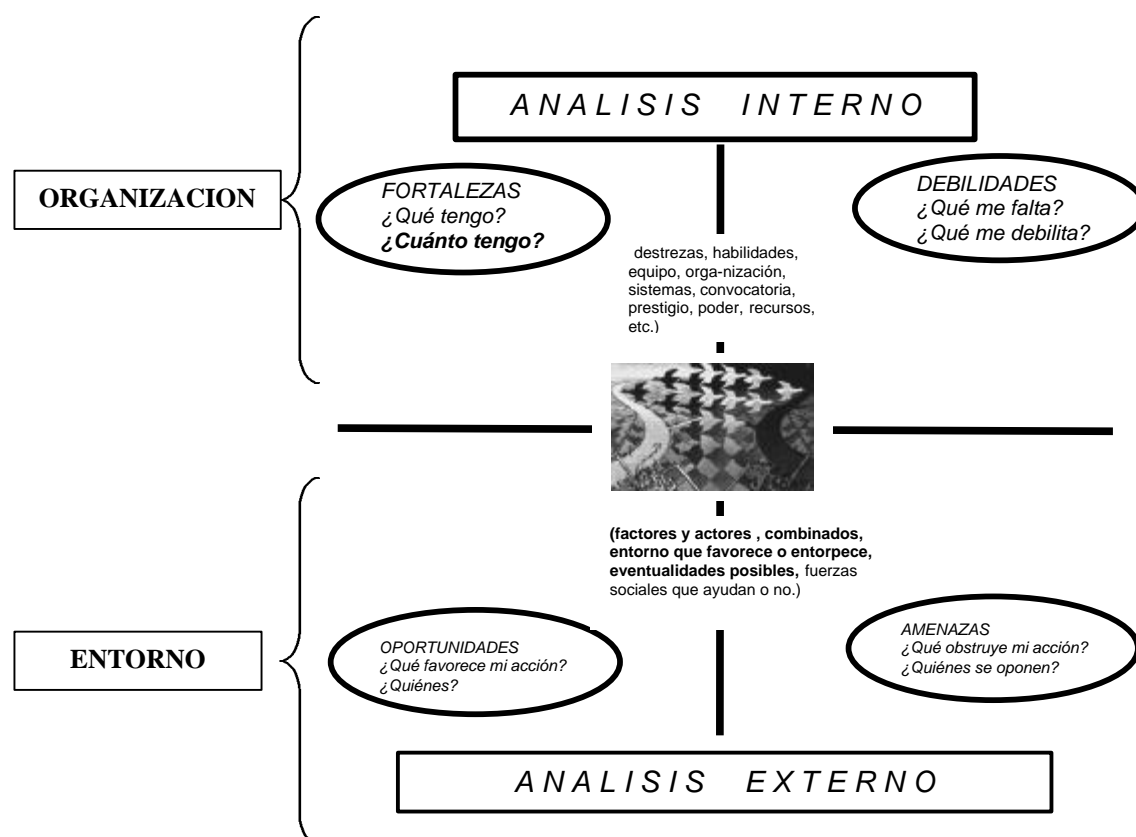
ANALISIS INTERNO

ORGANIZACION

FORTALEZAS
¿Qué tengo?
**¿Cuánto tengo?**

DEBILIDADES
¿Qué me falta?
¿Qué me debilita?

destrezas, habilidades, equipo, orga-nización, sistemas, convocatoria, prestigio, poder, recursos, etc.)

**(factores y actores , combinados, entorno que favorece o entorpece, eventualidades posibles,** fuerzas sociales que ayudan o no.)

ENTORNO

OPORTUNIDADES
¿Qué favorece mi acción?
¿Quiénes?

AMENAZAS
¿Qué obstruye mi acción?
¿Quiénes se oponen?

ANALISIS EXTERNO